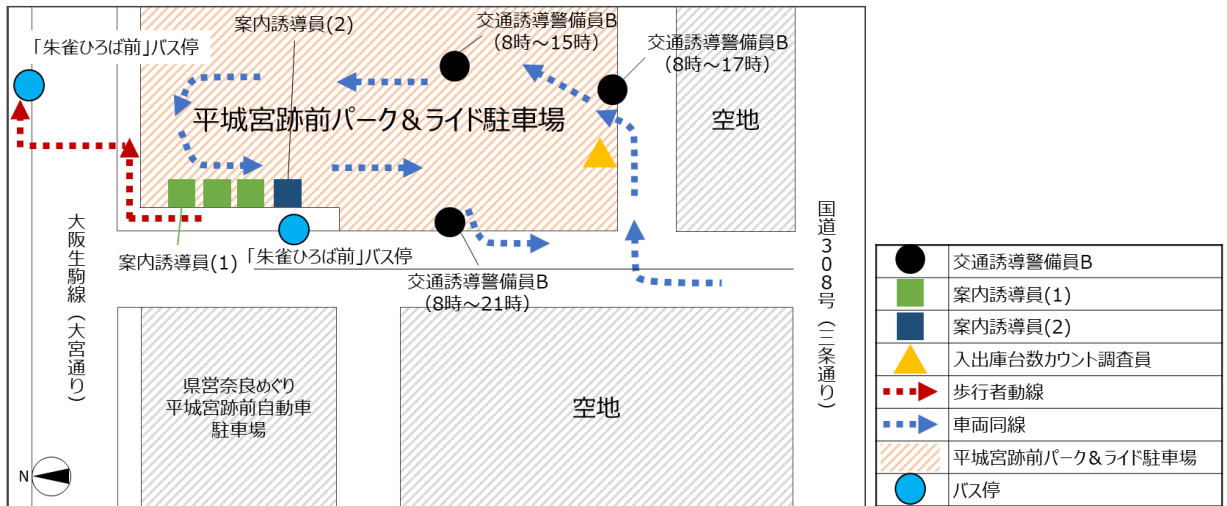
案内誘導員(2)
交通誘導警備員B
(8時～15時)
交通誘導警備員B
(8時～17時)
「朱雀ひろば前」バス停
平城宮跡前パーク＆ライド駐車場
空地
国道308号(三条通り)
大阪生駒線(大宮通り)
案内誘導員(1)
「朱雀ひろば前」バス停
交通誘導警備員B
(8時～21時)
県営奈良めぐり
平城宮跡前自動車
駐車場
空地
N

| | |
|---|---|
| | 交通誘導警備員B |
| | 案内誘導員(1) |
| | 案内誘導員(2) |
| | 入出庫台数カウント調査員 |
| | 歩行者動線 |
| | 車両同線 |
| | 平城宮跡前パーク＆ライド駐車場 |
| | バス停 |